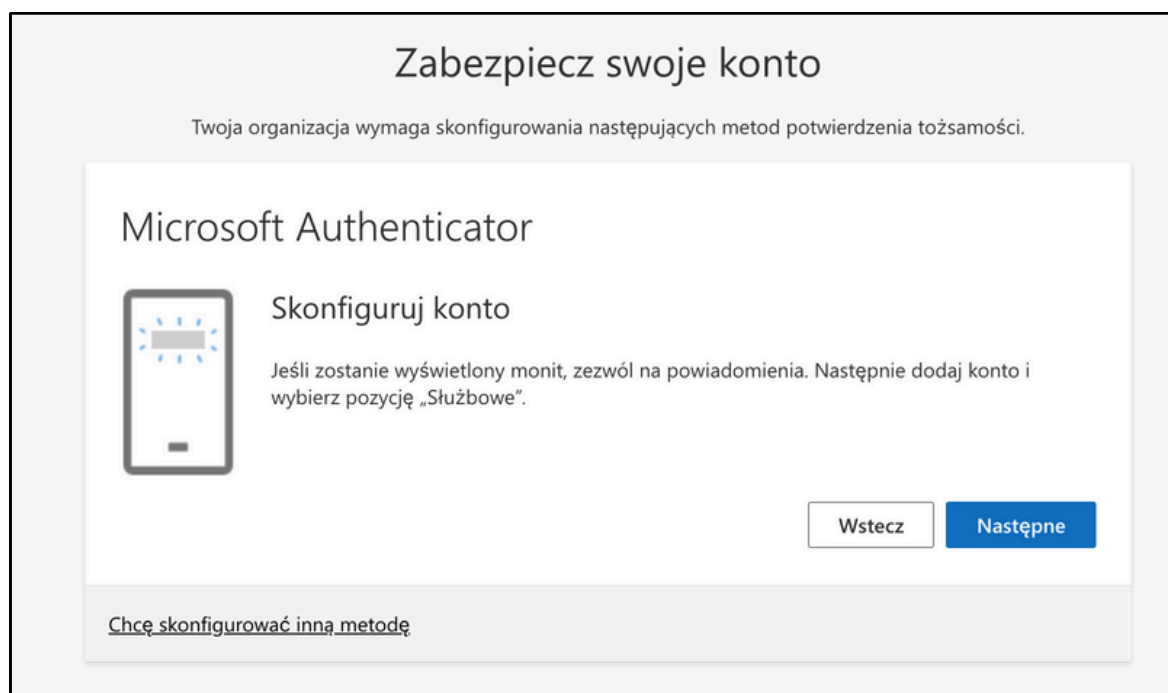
Zabezpiecz swoje konto

Twoja organizacja wymaga skonfigurowania następujących metod potwierdzenia tożsamości.

Microsoft Authenticator

Skonfiguruj konto

Jeśli zostanie wyświetlony monit, zezwól na powiadomienia. Następnie dodaj konto i wybierz pozycję „Służbowe".

Wstecz

Następne

Chcę skonfigurować inną metodę